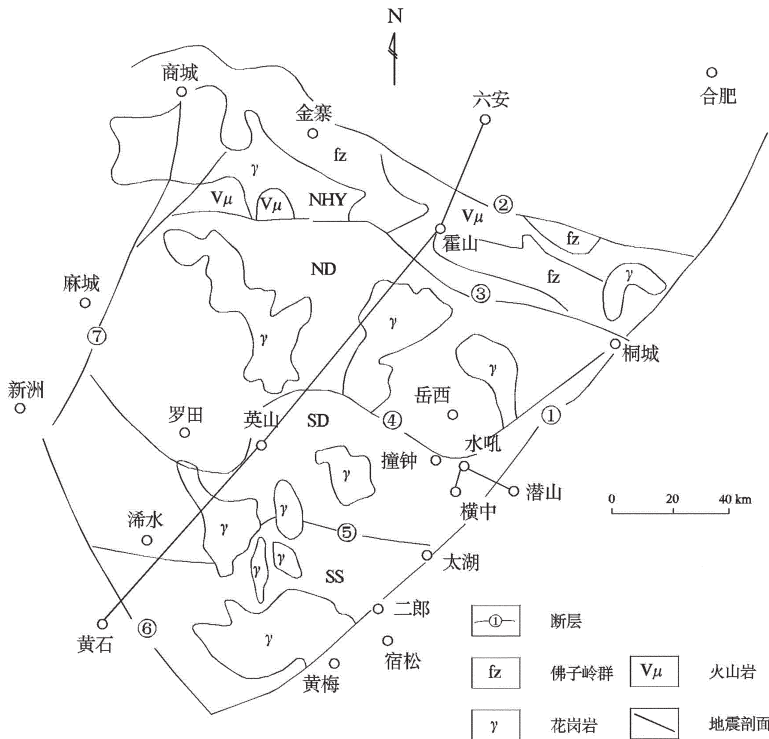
N

商城
六安
合肥
金寨
fz
$\gamma$
$V\mu$
$V\mu$
NHY
$V\mu$
②
霍山
fz
fz
$\gamma$
ND
③
麻城
⑦
$\gamma$
$\gamma$
$\gamma$
桐城
新洲
罗田
英山
SD
④
岳西
①
水吼
撞钟
$\gamma$
潜山
横中
0 20 40 km
浠水
$\gamma$
$\gamma$
⑤
$\gamma$
$\gamma$
太湖
SS
二郎
黄石
⑥
$\gamma$
宿松
黄梅

①
断层
fz
佛子岭群
$V\mu$
火山岩
$\gamma$
花岗岩
地震剖面